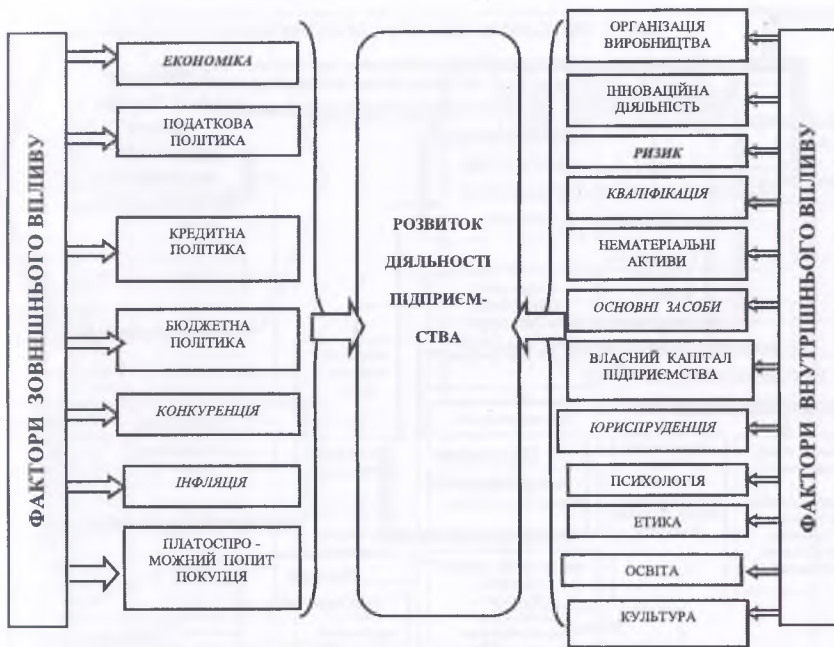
ФАКТОРИ ЗОВНІШНЬОГО ВПЛИВУ

ЕКОНОМІКА

ПОДАТКОВА ПОЛІТИКА

КРЕДИТНА ПОЛІТИКА

БЮДЖЕТНА ПОЛІТИКА

КОНКУРЕНЦІЯ

ІНФЛЯЦІЯ

ПЛАТОСПРО - МОЖНИЙ ПОПИТ ПОКУПЦЯ

РОЗВИТОК ДІЯЛЬНОСТІ ПІДПРИЄМ- СТВА

ОРГАНІЗАЦІЯ ВИРОБНИЦТВА

ІННОВАЦІЙНА ДІЯЛЬНІСТЬ

РИЗИК

КВАЛІФІКАЦІЯ

НЕМАТЕРІАЛЬНІ АКТИВИ

ОСНОВНІ ЗАСОБИ

ВЛАСНИЙ КАПІТАЛ ПІДПРИЄМСТВА

ЮРИСПРУДЕНЦІЯ

ПСИХОЛОГІЯ

ЕТИКА

ОСВІТА

КУЛЬТУРА

ФАКТОРИ ВНУТРІШНЬОГО ВПЛИВУ